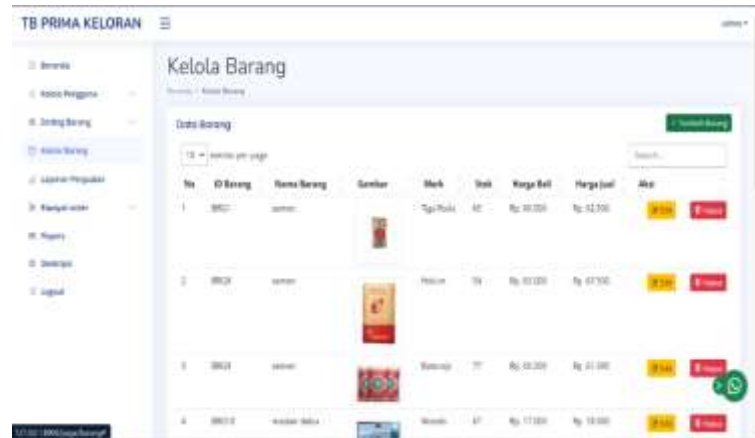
TB PRIMA KELORAN ☰

admin ▾

Beranda
Kelola Pengguna
Jenfing Barang
Kelola Barang
Laporan Penjualan
Riwayat order
Payers
Deskripsi
Logout

Kelola Barang

Beranda / Kelola Barang

Data Barang

+ Tambah Barang

10 ▾ entries per page

Search...

| No | ID Barang | Nama Barang | Gambar | Merk | Stok | Harga Beli | Harga Jual | Aksi |
|---|---|---|---|---|---|---|---|---|
| 1 | BR01 | semen | | Tiga Roda | 92 | Rp. 50.000 | Rp. 52.500 | Edit Hapus |
| 2 | BR28 | semen | | Holcim | 56 | Rp. 65.000 | Rp. 67.500 | Edit Hapus |
| 3 | BR24 | semen | | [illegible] | 77 | Rp. 48.000 | Rp. 51.000 | Edit Hapus |
| 4 | BR018 | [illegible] | | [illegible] | 47 | Rp. 17.000 | Rp. 19.000 | Edit Hapus |

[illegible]